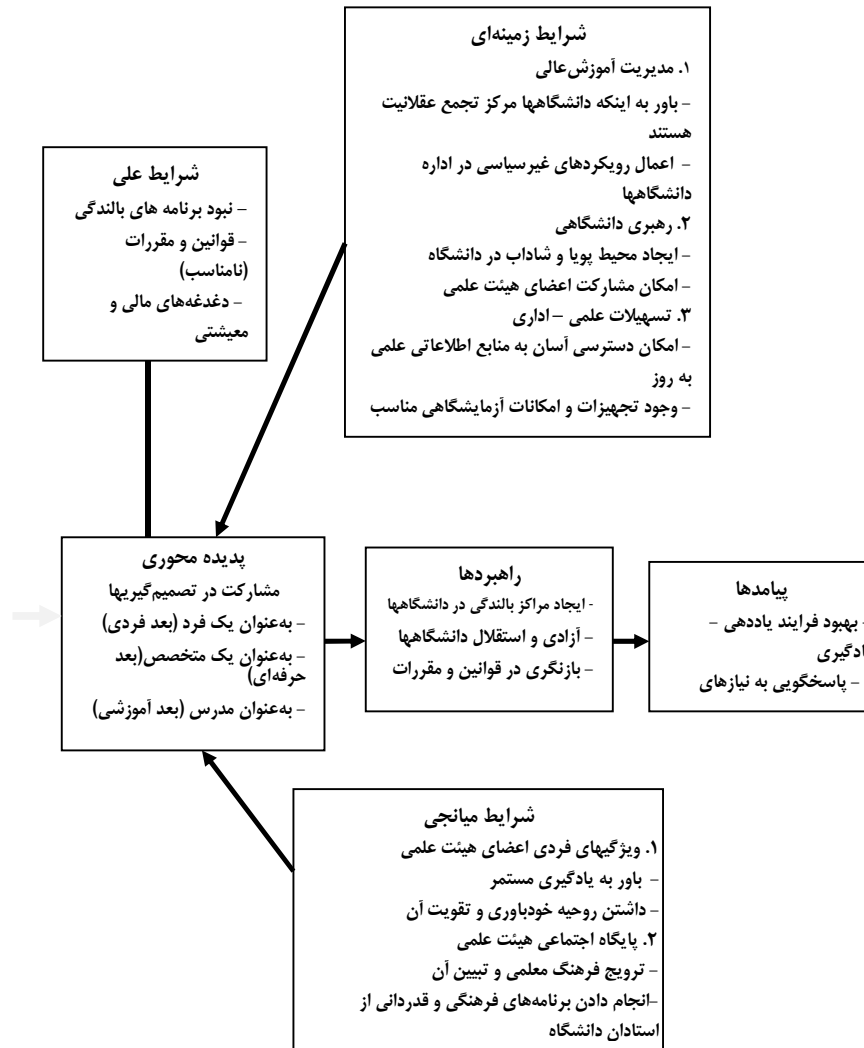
شرایط زمینه‌ای
۱. مدیریت آموزش‌عالی
- باور به اینکه دانشگاهها مرکز تجمع عقلانیت هستند
- اعمال رویکردهای غیرسیاسی در اداره دانشگاهها
۲. رهبری دانشگاهی
- ایجاد محیط پویا و شاداب در دانشگاه
- امکان مشارکت اعضای هیئت علمی
۳. تسهیلات علمی – اداری
- امکان دسترسی آسان به منابع اطلاعاتی علمی به روز
- وجود تجهیزات و امکانات آزمایشگاهی مناسب

شرایط علی
- نبود برنامه های بالندگی
- قوانین و مقررات (نامناسب)
- دغدغه‌های مالی و معیشتی

پدیده محوری
مشارکت در تصمیم‌گیریها
- به‌عنوان یک فرد (بعد فردی)
- به‌عنوان یک متخصص(بعد حرفه‌ای)
- به‌عنوان مدرس (بعد آموزشی)

راهبردها
- ایجاد مراکز بالندگی در دانشگاهها
- آزادی و استقلال دانشگاهها
- بازنگری در قوانین و مقررات

پیامدها
- بهبود فرایند یاددهی - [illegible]ادگیری
- پاسخگویی به نیازهای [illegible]

شرایط میانجی
۱. ویژگیهای فردی اعضای هیئت علمی
- باور به یادگیری مستمر
- داشتن روحیه خودباوری و تقویت آن
۲. پایگاه اجتماعی هیئت علمی
- ترویج فرهنگ معلمی و تبیین آن
-انجام دادن برنامه‌های فرهنگی و قدردانی از استادان دانشگاه